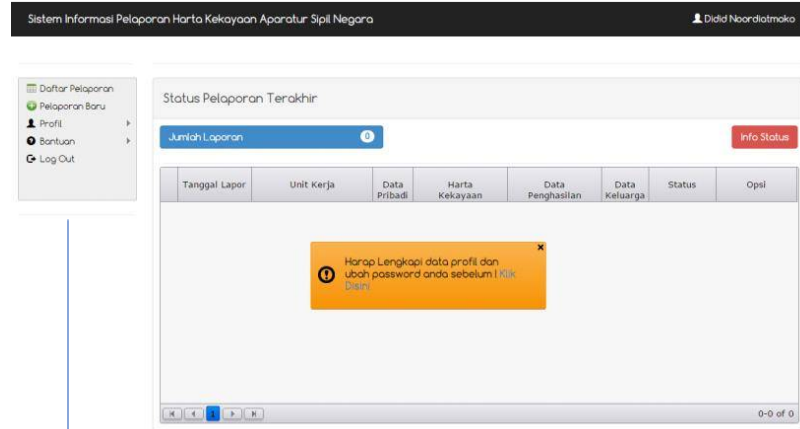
Sistem Informasi Pelaporan Harta Kekayaan Aparatur Sipil Negara

Didid Noordiatmoko

Daftar Pelaporan
Pelaporan Baru
Profil
Bantuan
Log Out

Status Pelaporan Terakhir

Jumlah Laporan 0

Info Status

| | Tanggal Lapor | Unit Kerja | Data Pribadi | Harta Kekayaan | Data Penghasilan | Data Keluarga | Status | Opsi |
|---|---|---|---|---|---|---|---|---|

Harap Lengkapi data profil dan ubah password anda sebelum ! Klik Disini

1

0-0 of 0